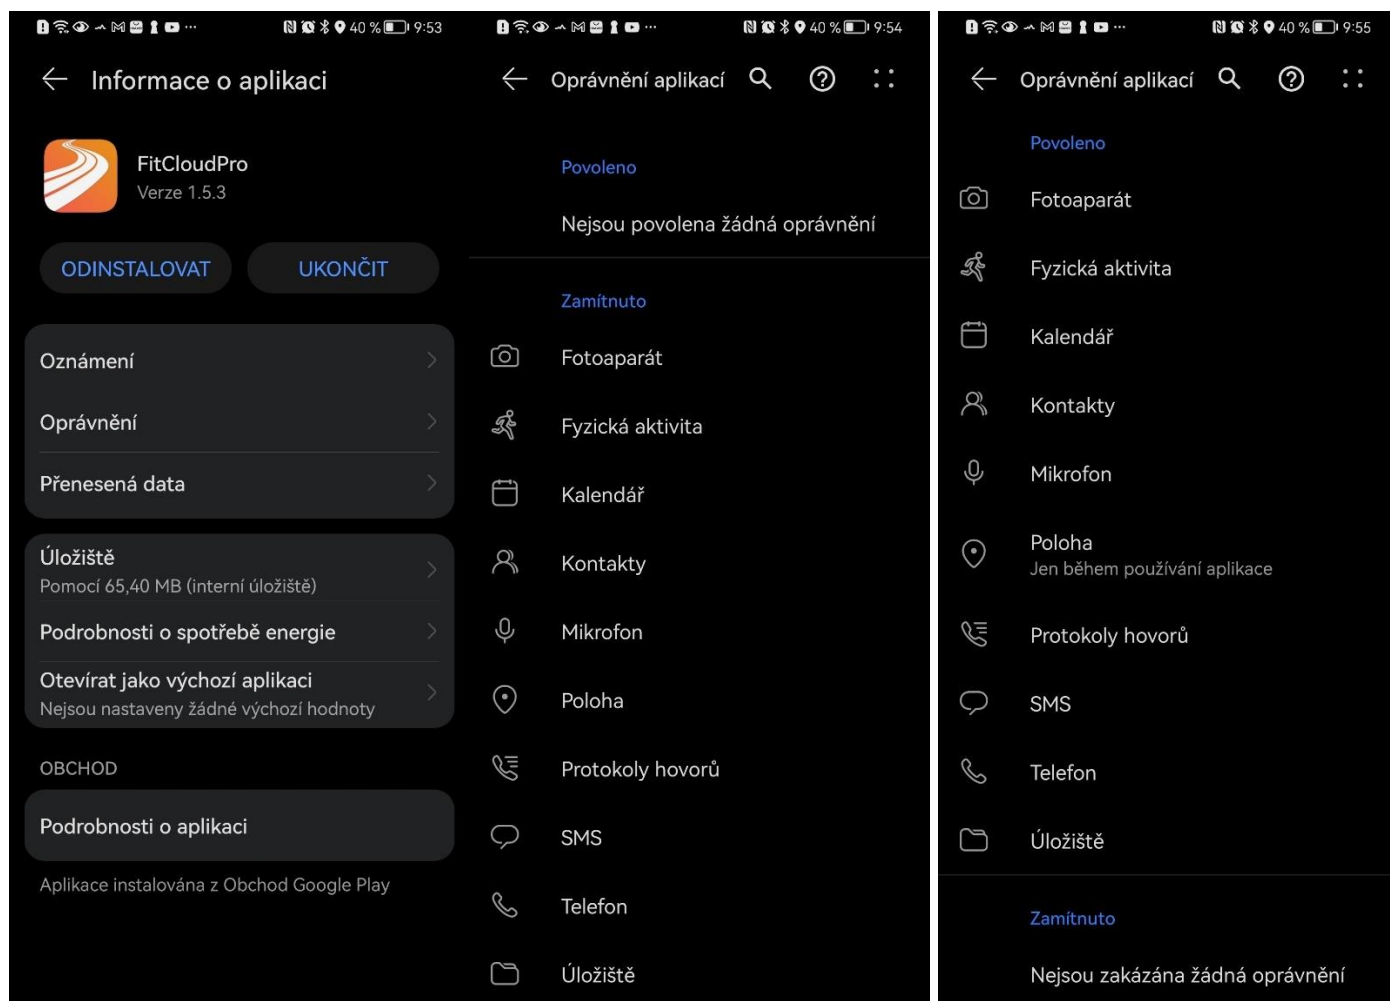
40 % 9:53

Informace o aplikaci

FitCloudPro
Verze 1.5.3

ODINSTALOVAT
UKONČIT

Oznámení
Oprávnění
Přenesená data

Úložiště
Pomocí 65,40 MB (interní úložiště)
Podrobnosti o spotřebě energie
Otevírat jako výchozí aplikaci
Nejsou nastaveny žádné výchozí hodnoty

OBCHOD

Podrobnosti o aplikaci

Aplikace instalována z Obchod Google Play

40 % 9:54

Oprávnění aplikací

Povoleno

Nejsou povolena žádná oprávnění

Zamítnuto

Fotoaparát
Fyzická aktivita
Kalendář
Kontakty
Mikrofon
Poloha
Protokoly hovorů
SMS
Telefon
Úložiště

40 % 9:55

Oprávnění aplikací

Povoleno

Fotoaparát
Fyzická aktivita
Kalendář
Kontakty
Mikrofon
Poloha
Jen během používání aplikace
Protokoly hovorů
SMS
Telefon
Úložiště

Zamítnuto

Nejsou zakázána žádná oprávnění